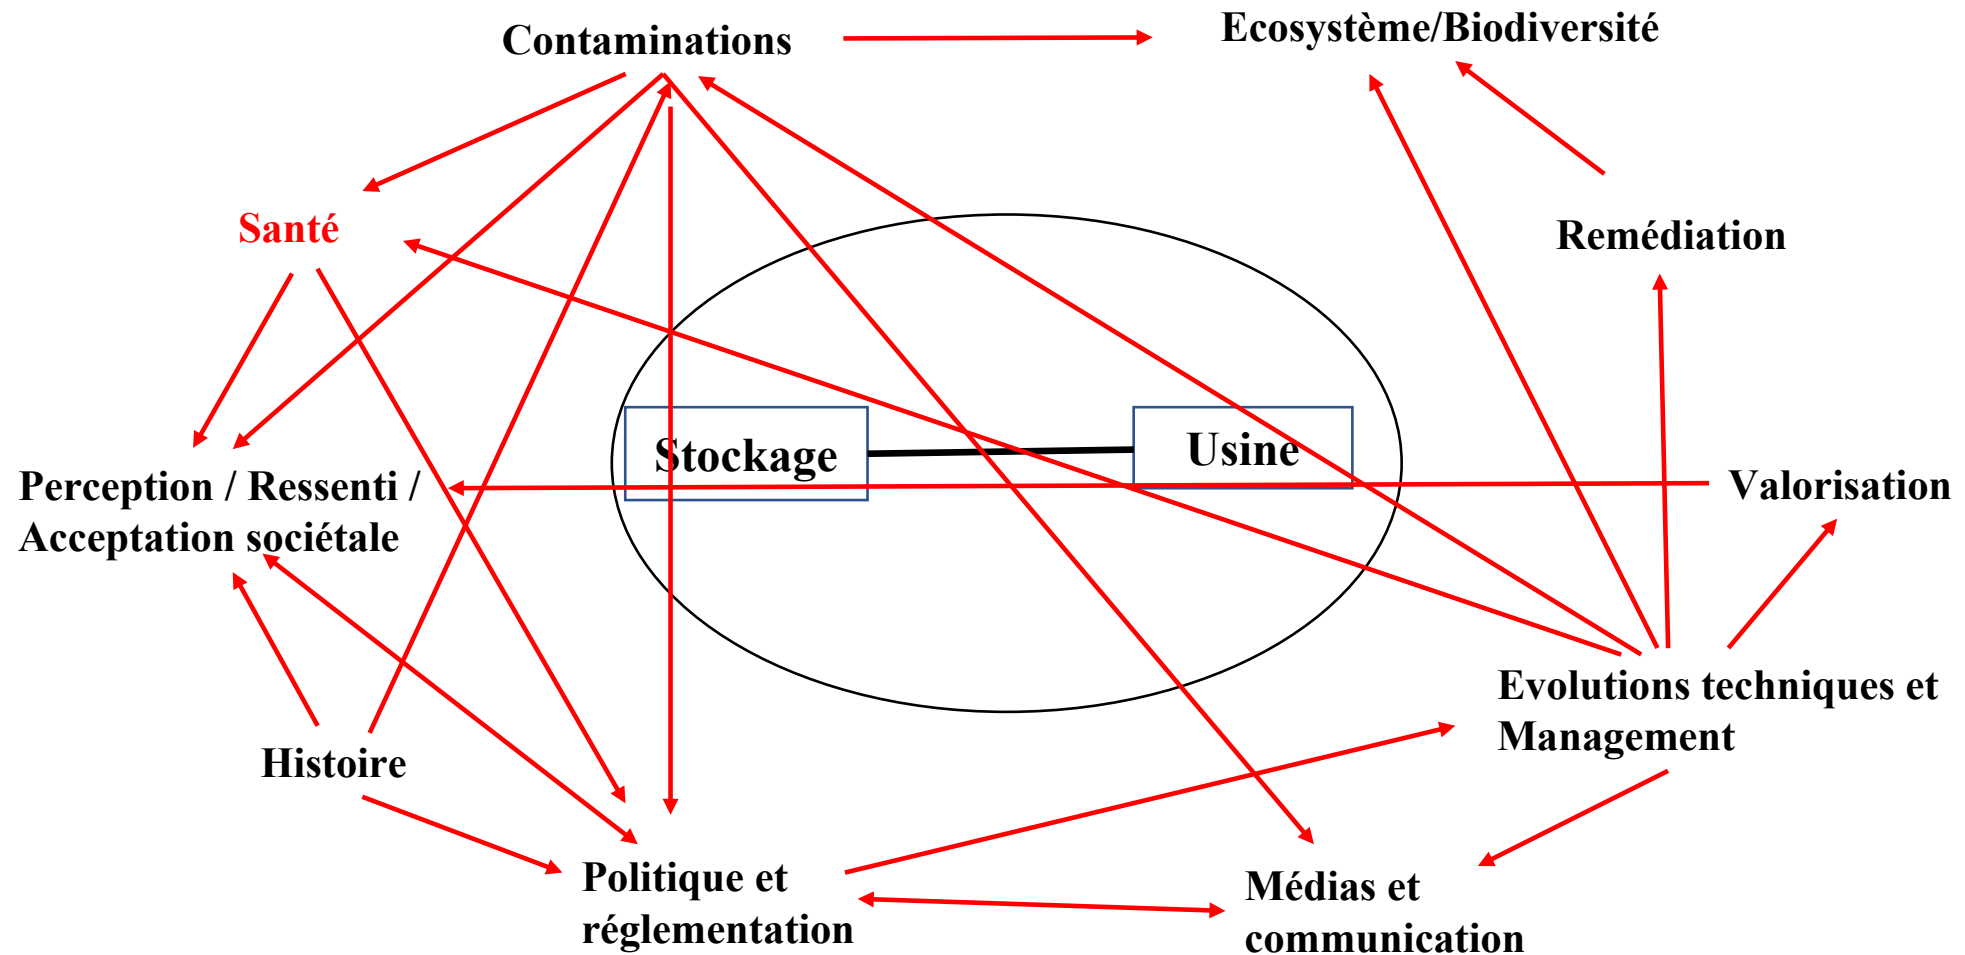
Contaminations

Ecosystème/Biodiversité

Santé

Remédiation

Stockage

Usine

Perception / Ressenti / Acceptation sociétale

Valorisation

Evolutions techniques et Management

Histoire

Politique et réglementation

Médias et communication